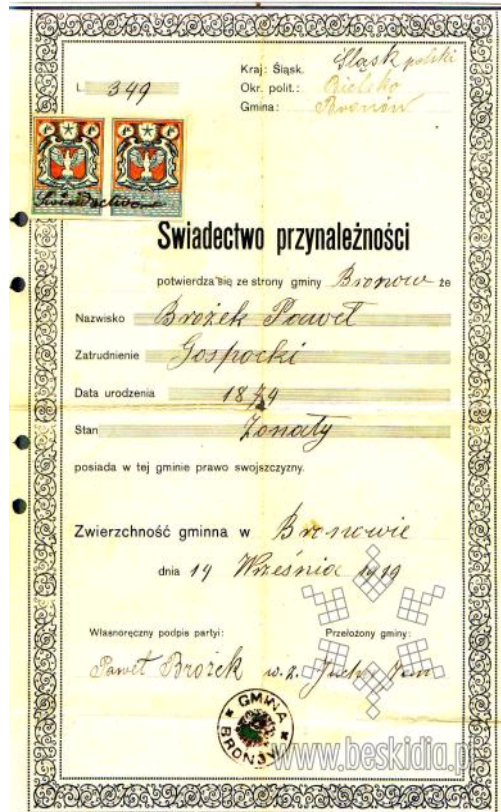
L. 349

Kraj: Śląsk. Śląsk polski
Okr. polit.: Bielsko
Gmina: Bronów

Swiadectwo

Swiadectwo przynależności

potwierdza się ze strony gminy Bronow że

Nazwisko Brożek Paweł

Zatrudnienie Gospodarz

Data urodzenia 1879

Stan Żonaty

posiada w tej gminie prawo swojszczyzny.

Zwierzchność gminna w Bronowie

dnia 19 Września 1919

Własnoręczny podpis partyi: Paweł Brożek

Przełożony gminy: w. z. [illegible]

GMINA BRONÓW

www.beskidia.pl